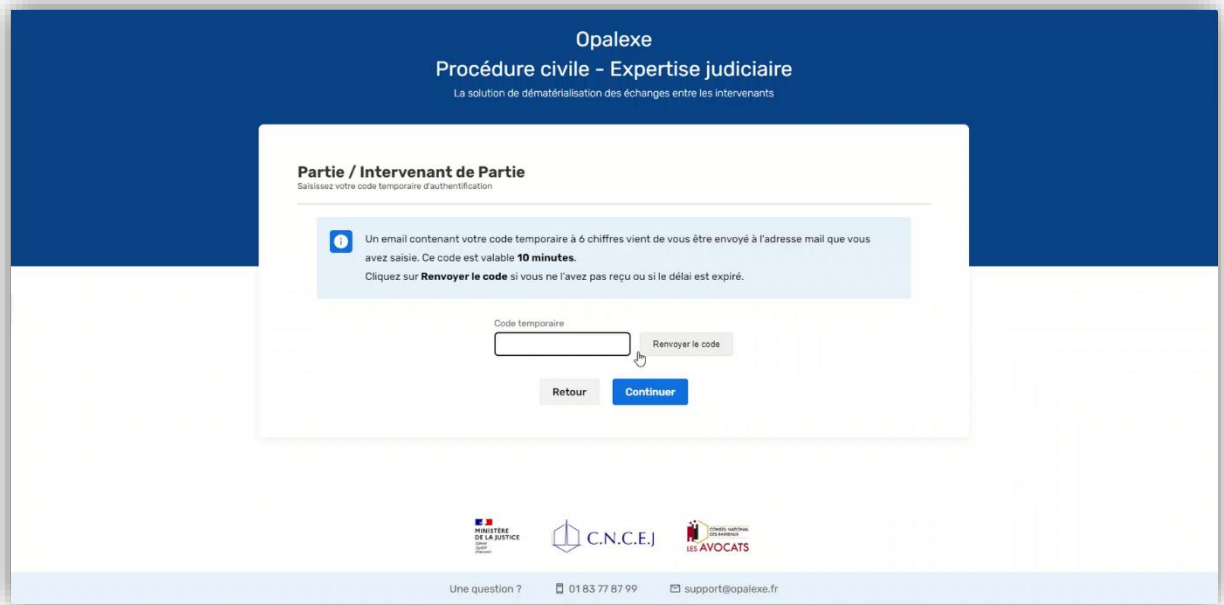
Opalexe
Procédure civile - Expertise judiciaire
La solution de dématérialisation des échanges entre les intervenants

Partie / Intervenant de Partie
Saisissez votre code temporaire d'authentification

Un email contenant votre code temporaire à 6 chiffres vient de vous être envoyé à l'adresse mail que vous avez saisie. Ce code est valable **10 minutes**.
Cliquez sur **Renvoyer le code** si vous ne l'avez pas reçu ou si le délai est expiré.

Code temporaire

Renvoyer le code

Retour Continuer

MINISTÈRE DE LA JUSTICE
Liberté Égalité Fraternité

C.N.C.E.J

CONSEIL NATIONAL DES BARREAUX
LES AVOCATS

Une question ? 01 83 77 87 99 support@opalexe.fr